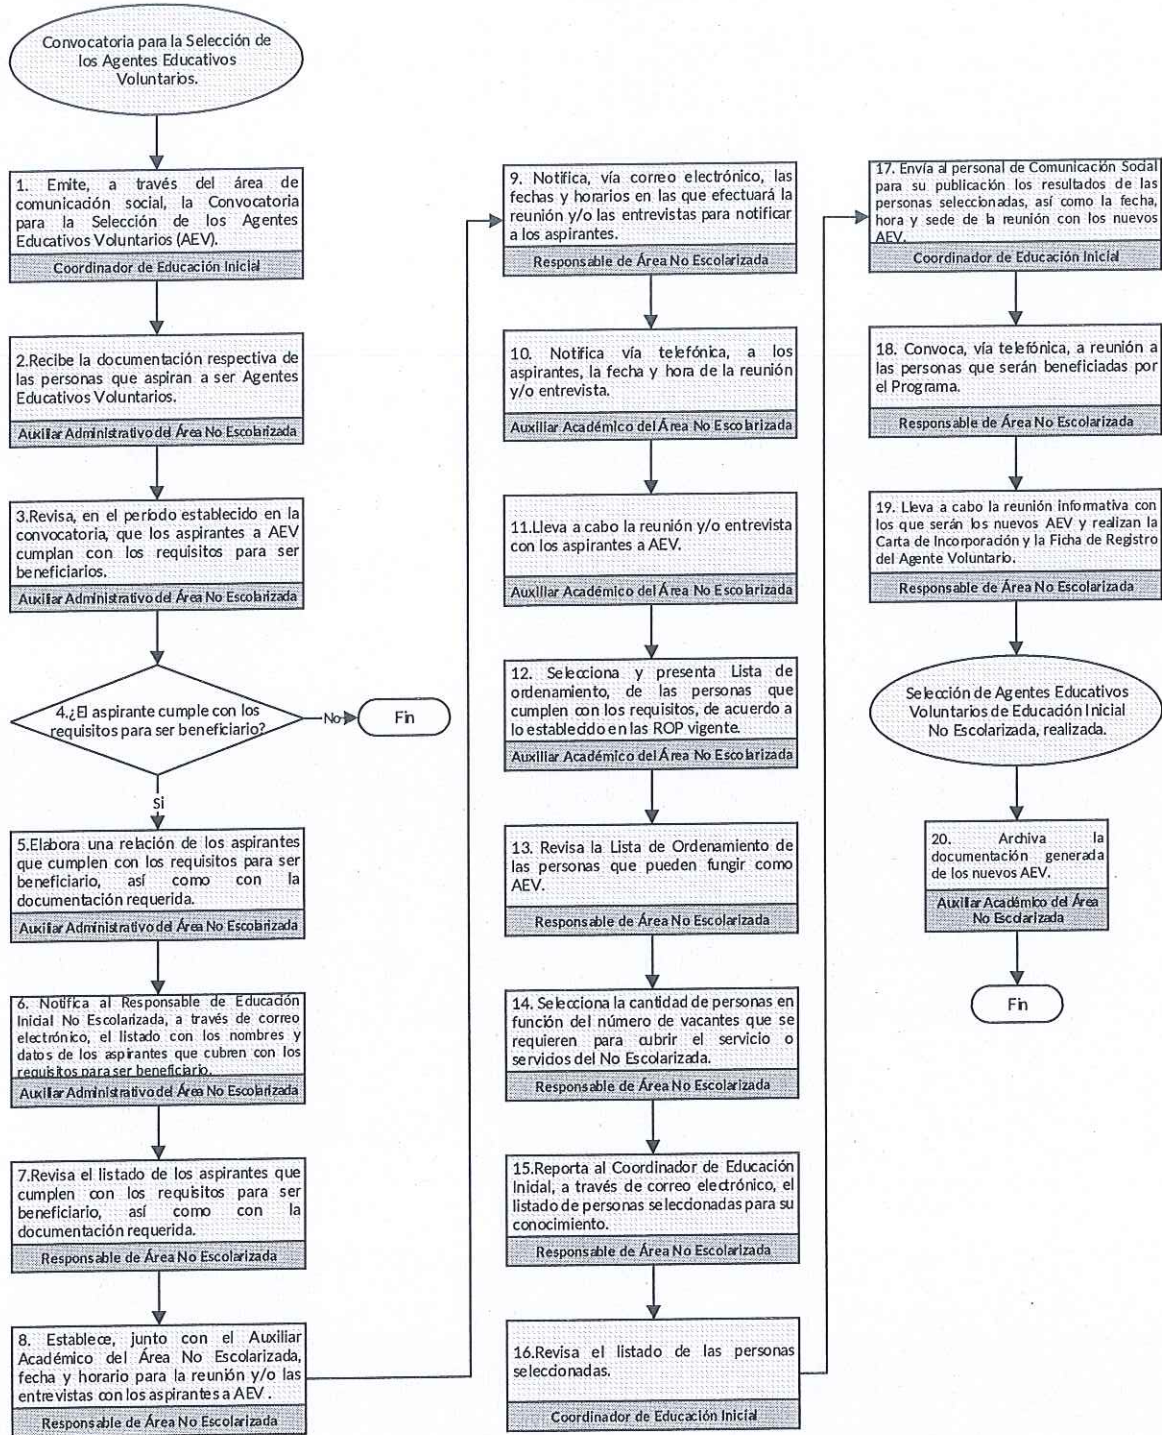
Convocatoria para la Selección de los Agentes Educativos Voluntarios.

1. Emite, a través del área de comunicación social, la Convocatoria para la Selección de los Agentes Educativos Voluntarios (AEV).

Coordinador de Educación Inicial

2.Recibe la documentación respectiva de las personas que aspiran a ser Agentes Educativos Voluntarios.

Auxiliar Administrativo del Área No Escolarizada

3.Revisa, en el periodo establecido en la convocatoria, que los aspirantes a AEV cumplan con los requisitos para ser beneficiarios.

Auxiliar Administrativo del Área No Escolarizada

4.¿El aspirante cumple con los requisitos para ser beneficiario?

No

Fin

Si

5.Elabora una relación de los aspirantes que cumplen con los requisitos para ser beneficiario, así como con la documentación requerida.

Auxiliar Administrativo del Área No Escolarizada

6. Notifica al Responsable de Educación Inicial No Escolarizada, a través de correo electrónico, el listado con los nombres y datos de los aspirantes que cubren con los requisitos para ser beneficiario.

Auxiliar Administrativo del Área No Escolarizada

7.Revisa el listado de los aspirantes que cumplen con los requisitos para ser beneficiario, así como con la documentación requerida.

Responsable de Área No Escolarizada

8. Establece, junto con el Auxiliar Académico del Área No Escolarizada, fecha y horario para la reunión y/o las entrevistas con los aspirantes a AEV.

Responsable de Área No Escolarizada

9. Notifica, vía correo electrónico, las fechas y horarios en las que efectuará la reunión y/o las entrevistas para notificar a los aspirantes.

Responsable de Área No Escolarizada

10. Notifica vía telefónica, a los aspirantes, la fecha y hora de la reunión y/o entrevista.

Auxiliar Académico del Área No Escolarizada

11.Lleva a cabo la reunión y/o entrevista con los aspirantes a AEV.

Auxiliar Académico del Área No Escolarizada

12. Selecciona y presenta Lista de ordenamiento, de las personas que cumplen con los requisitos, de acuerdo a lo establecido en las ROP vigente.

Auxiliar Académico del Área No Escolarizada

13. Revisa la Lista de Ordenamiento de las personas que pueden fungir como AEV.

Responsable de Área No Escolarizada

14. Selecciona la cantidad de personas en función del número de vacantes que se requieren para cubrir el servicio o servicios del No Escolarizada.

Responsable de Área No Escolarizada

15.Reporta al Coordinador de Educación Inicial, a través de correo electrónico, el listado de personas seleccionadas para su conocimiento.

Responsable de Área No Escolarizada

16.Revisa el listado de las personas seleccionadas.

Coordinador de Educación Inicial

17. Envía al personal de Comunicación Social para su publicación los resultados de las personas seleccionadas, así como la fecha, hora y sede de la reunión con los nuevos AEV.

Coordinador de Educación Inicial

18. Convoca, vía telefónica, a reunión a las personas que serán beneficiadas por el Programa.

Responsable de Área No Escolarizada

19. Lleva a cabo la reunión informativa con los que serán los nuevos AEV y realizan la Carta de Incorporación y la Ficha de Registro del Agente Voluntario.

Responsable de Área No Escolarizada

Selección de Agentes Educativos Voluntarios de Educación Inicial No Escolarizada, realizada.

20. Archiva la documentación generada de los nuevos AEV.

Auxiliar Académico del Área No Escolarizada

Fin